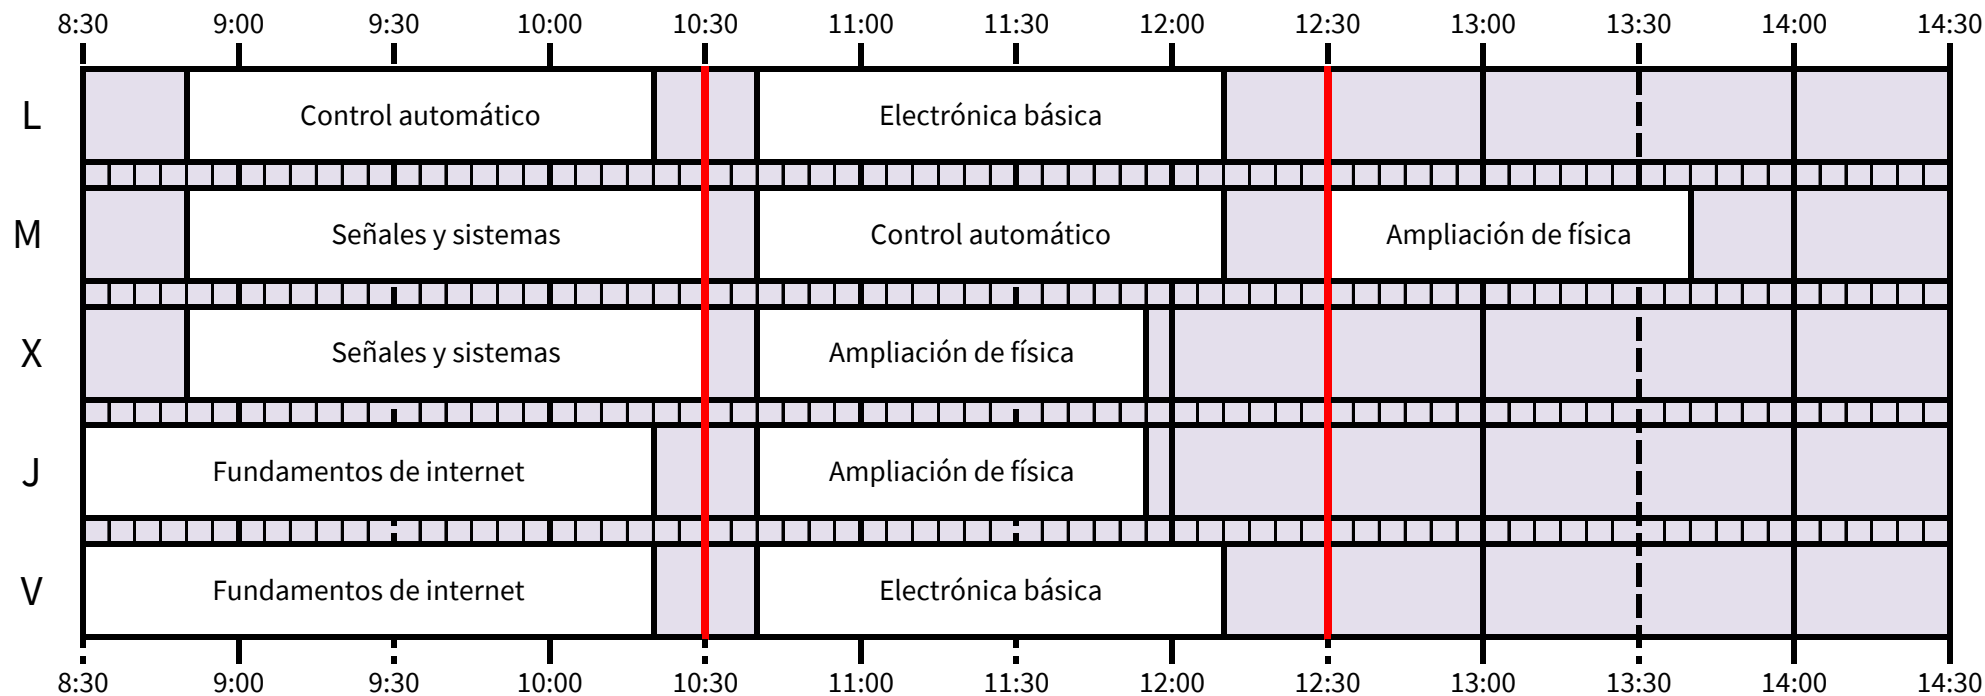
8:30 9:00 9:30 10:00 10:30 11:00 11:30 12:00 12:30 13:00 13:30 14:00 14:30

L Control automático Electrónica básica

M Señales y sistemas Control automático Ampliación de física

X Señales y sistemas Ampliación de física

J Fundamentos de internet Ampliación de física

V Fundamentos de internet Electrónica básica

8:30 9:00 9:30 10:00 10:30 11:00 11:30 12:00 12:30 13:00 13:30 14:00 14:30